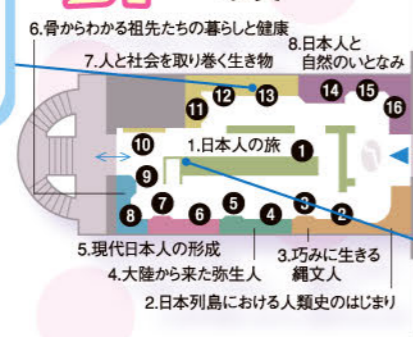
6.骨からわかる祖先たちの暮らしと健康
7.人と社会を取り巻く生き物
8.日本人と自然のいとなみ
14 15 16
11 12 13
10
1.日本人の旅
1
9
8 7 6 5 4 3 2
5.現代日本人の形成
4.大陸から来た弥生人
3.巧みに生きる縄文人
2.日本列島における人類史のはじまり